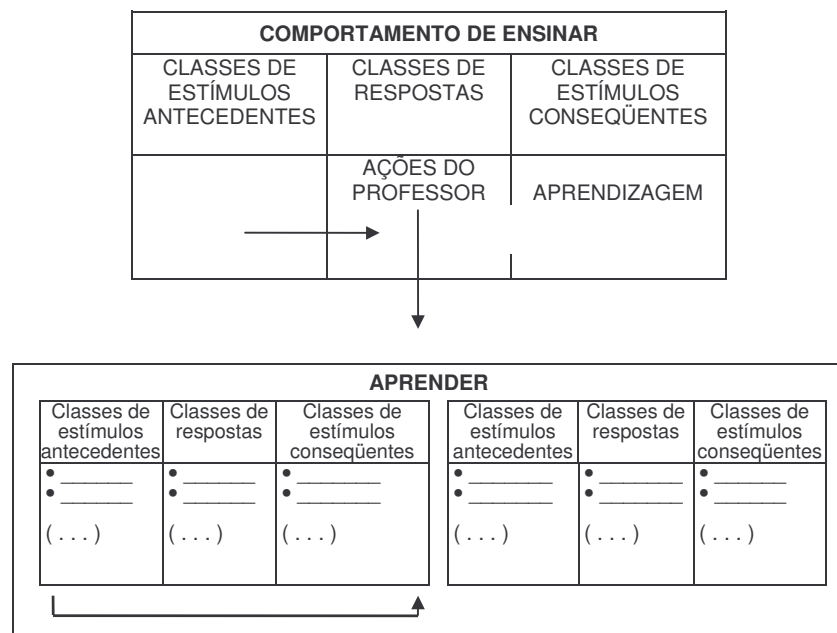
COMPORTAMENTO DE ENSINAR

| CLASSES DE ESTÍMULOS ANTECEDENTES | CLASSES DE RESPOSTAS | CLASSES DE ESTÍMULOS CONSEQÜENTES |
|---|---|---|
| | AÇÕES DO PROFESSOR | APRENDIZAGEM |

APRENDER

| Classes de estímulos antecedentes | Classes de respostas | Classes de estímulos conseqüentes |
|---|---|---|
| • ______ • ______ ( . . . ) | • ______ • ______ ( . . . ) | • ______ • ______ ( . . . ) |

| Classes de estímulos antecedentes | Classes de respostas | Classes de estímulos conseqüentes |
|---|---|---|
| • ______ • ______ ( . . . ) | • ______ • ______ ( . . . ) | • ______ • ______ ( . . . ) |